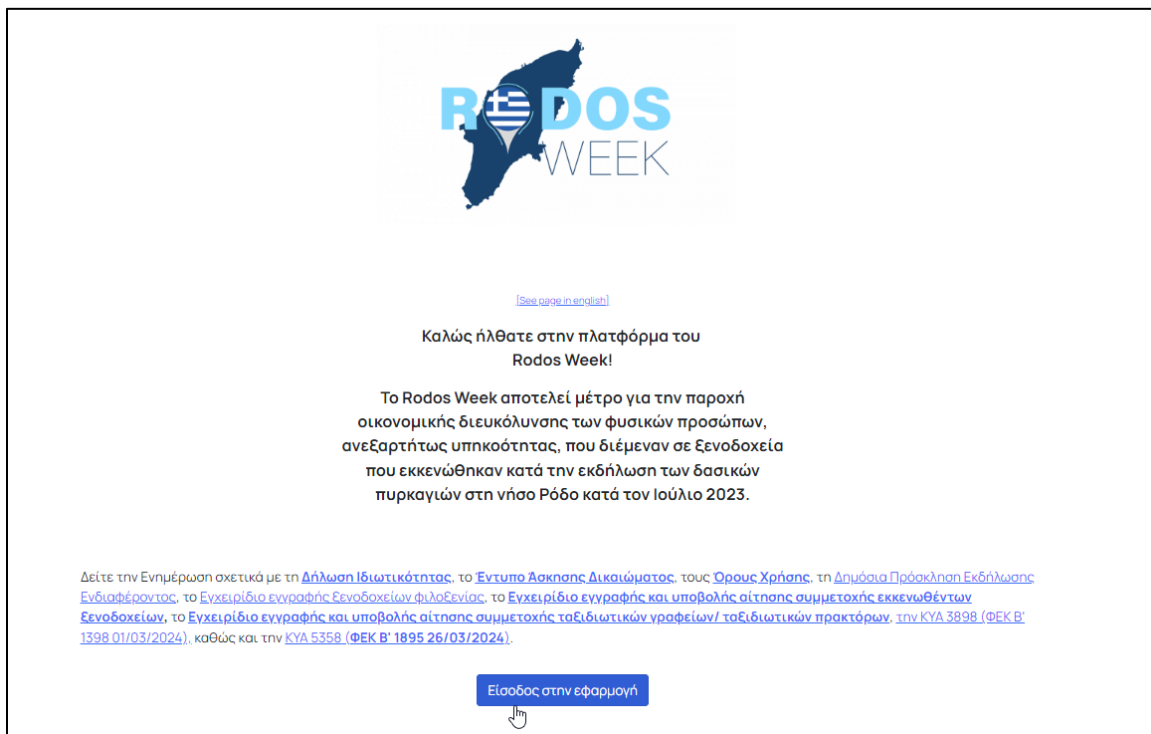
RODOS WEEK

[See page in english]

Καλώς ήλθατε στην πλατφόρμα του Rodos Week!

Το Rodos Week αποτελεί μέτρο για την παροχή οικονομικής διευκόλυνσης των φυσικών προσώπων, ανεξαρτήτως υπηκοότητας, που διέμεναν σε ξενοδοχεία που εκκενώθηκαν κατά την εκδήλωση των δασικών πυρκαγιών στη νήσο Ρόδο κατά τον Ιούλιο 2023.

Δείτε την Ενημέρωση σχετικά με τη Δήλωση Ιδιωτικότητας, το Έντυπο Άσκησης Δικαιώματος, τους Όρους Χρήσης, τη Δημόσια Πρόσκληση Εκδήλωσης Ενδιαφέροντος, το Εγχειρίδιο εγγραφής ξενοδοχείων φιλοξενίας, το Εγχειρίδιο εγγραφής και υποβολής αίτησης συμμετοχής εκκενωθέντων ξενοδοχείων, το Εγχειρίδιο εγγραφής και υποβολής αίτησης συμμετοχής ταξιδιωτικών γραφείων/ ταξιδιωτικών πρακτόρων, την ΚΥΑ 3898 (ΦΕΚ Β' 1398 01/03/2024), καθώς και την ΚΥΑ 5358 (ΦΕΚ Β' 1895 26/03/2024).

Είσοδος στην εφαρμογή